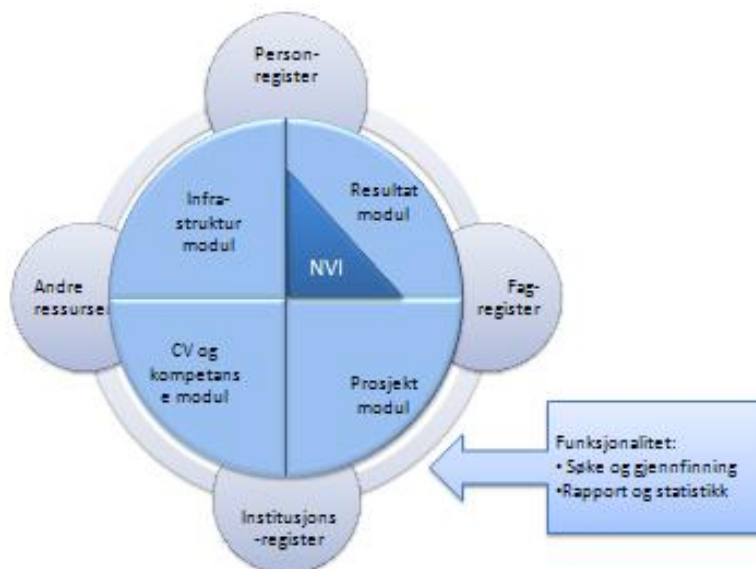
Person-register

Infra-struktur modul

Resultat modul

NVI

Andre ressurser

Fag-register

CV og kompetans e modul

Prosjekt modul

Funksjonalitet:
• Søke og gjennfinning
•Rapport og statistikk

Institusjons -register